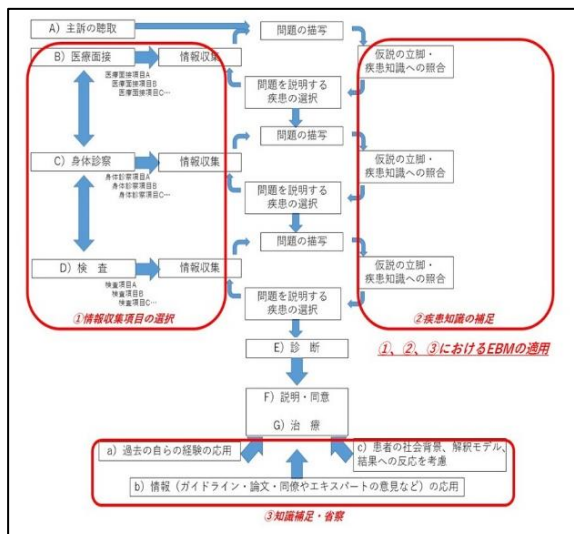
A）主訴の聴取

B）医療面接

情報収集

医療面接項目A
医療面接項目B
医療面接項目C…

問題の描写

仮説の立脚・疾患知識への照合

問題を説明する疾患の選択

C）身体診察

情報収集

身体診察項目A
身体診察項目B
身体診察項目C…

問題の描写

仮説の立脚・疾患知識への照合

問題を説明する疾患の選択

D）検　査

情報収集

検査項目A
検査項目B
検査項目C…

問題の描写

仮説の立脚・疾患知識への照合

問題を説明する疾患の選択

①情報収集項目の選択

②疾患知識の補足

E）診　断

①、②、③におけるEBMの適用

F）説明・同意

G）治　療

a）過去の自らの経験の応用

c）患者の社会背景、解釈モデル、結果への反応を考慮

b）情報（ガイドライン・論文・同僚やエキスパートの意見など）の応用

③知識補足・省察